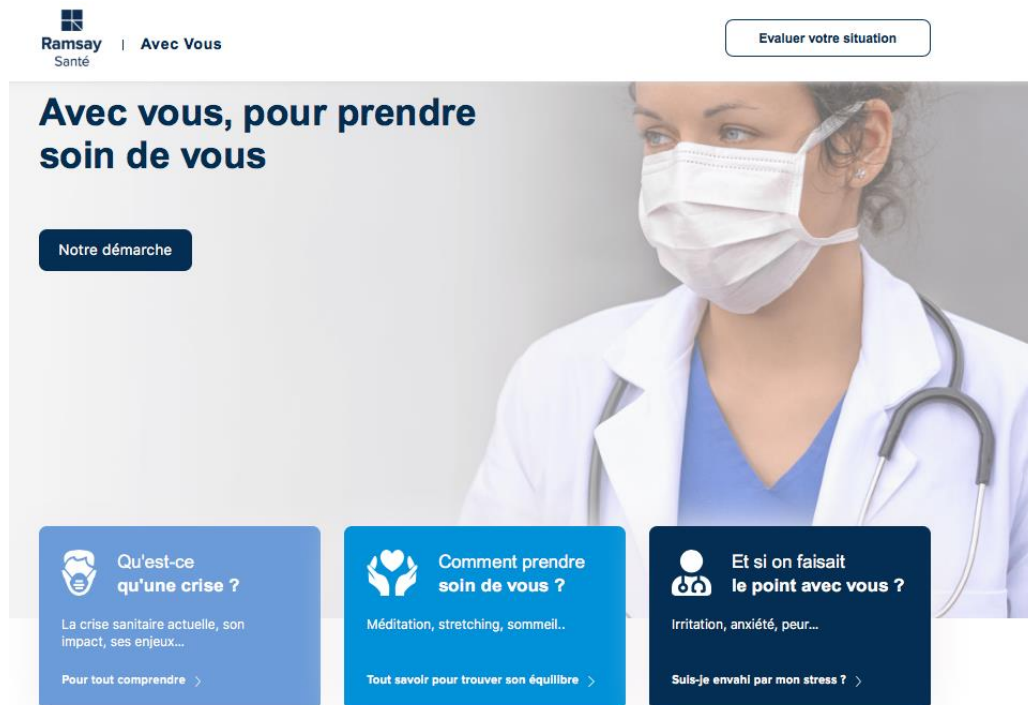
Ramsay Santé | Avec Vous

Evaluer votre situation

Avec vous, pour prendre soin de vous

Notre démarche

Qu'est-ce qu'une crise ?

La crise sanitaire actuelle, son impact, ses enjeux...

Pour tout comprendre >

Comment prendre soin de vous ?

Méditation, stretching, sommeil..

Tout savoir pour trouver son équilibre >

Et si on faisait le point avec vous ?

Irritation, anxiété, peur...

Suis-je envahi par mon stress ? >